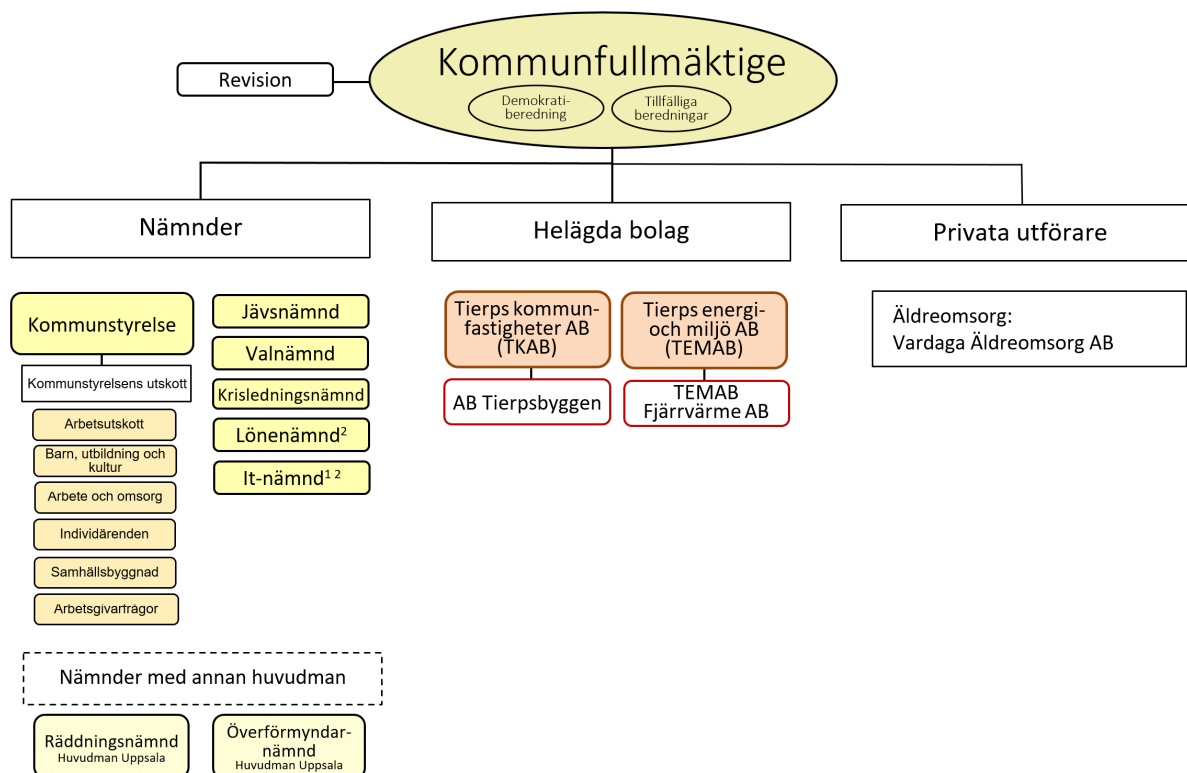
Kommunfullmäktige

Demokratiberedning

Tillfälliga beredningar

Revision

Nämnder

Helägda bolag

Privata utförare

Kommunstyrelse

Kommunstyrelsens utskott

Arbetsutskott

Barn, utbildning och kultur

Arbete och omsorg

Individärenden

Samhällsbyggnad

Arbetsgivarfrågor

Jävsnämnd

Valnämnd

Krisledningsnämnd

Lönenämnd$^2$

It-nämnd$^{1\ 2}$

Tierps kommunfastigheter AB (TKAB)

AB Tierpsbyggen

Tierps energi- och miljö AB (TEMAB)

TEMAB Fjärrvärme AB

Äldreomsorg:
Vardaga Äldreomsorg AB

Nämnder med annan huvudman

Räddningsnämnd
Huvudman Uppsala

Överförmyndarnämnd
Huvudman Uppsala